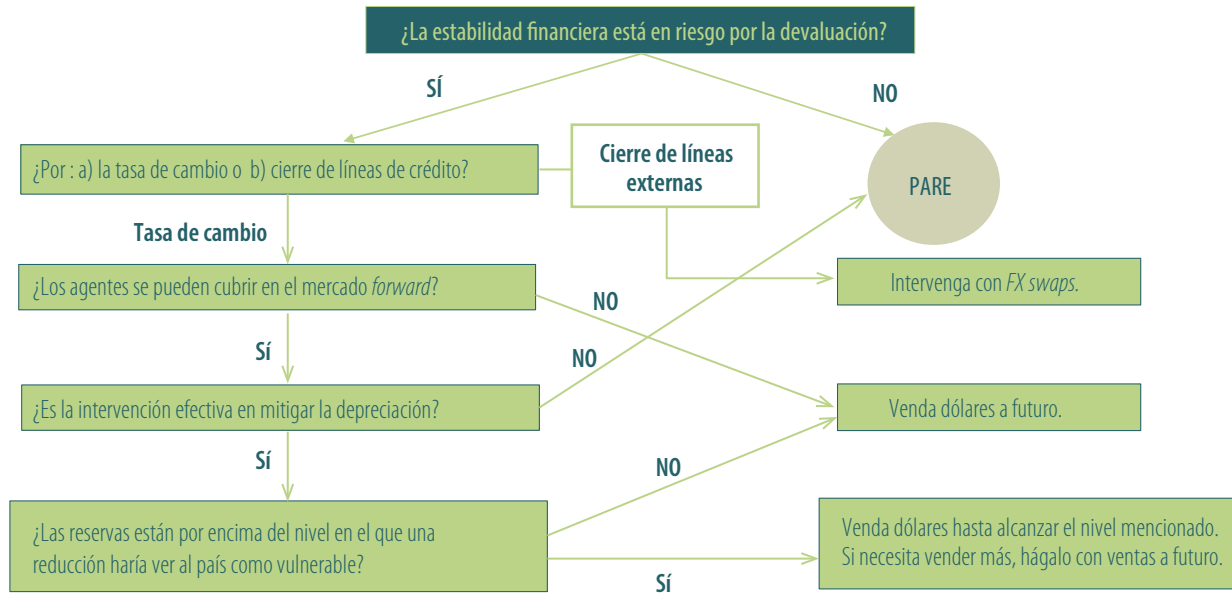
¿La estabilidad financiera está en riesgo por la devaluación?

SÍ

NO

¿Por : a) la tasa de cambio o b) cierre de líneas de crédito?

Cierre de líneas externas

PARE

Tasa de cambio

¿Los agentes se pueden cubrir en el mercado *forward*?

Intervenga con *FX swaps*.

NO

Sí

NO

¿Es la intervención efectiva en mitigar la depreciación?

Venda dólares a futuro.

Sí

NO

¿Las reservas están por encima del nivel en el que una reducción haría ver al país como vulnerable?

Venda dólares hasta alcanzar el nivel mencionado. Si necesita vender más, hágalo con ventas a futuro.

Sí